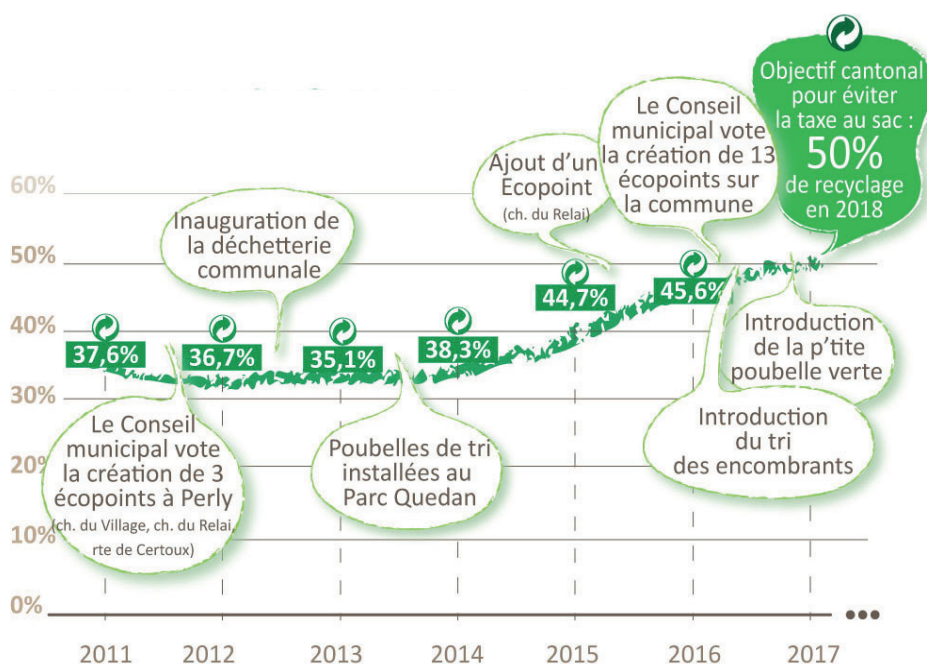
Objectif cantonal pour éviter la taxe au sac : 50% de recyclage en 2018

Le Conseil municipal vote la création de 13 écopoints sur la commune

Ajout d'un Ecopoint (ch. du Relai)

Inauguration de la déchetterie communale

60%

50%

40%

30%

20%

10%

0%

37,6%

36,7%

35,1%

38,3%

44,7%

45,6%

Introduction de la p'tite poubelle verte

Introduction du tri des encombrants

Le Conseil municipal vote la création de 3 écopoints à Perly (ch. du Village, ch. du Relai rte de Certoux)

Poubelles de tri installées au Parc Quedan

2011 2012 2013 2014 2015 2016 2017